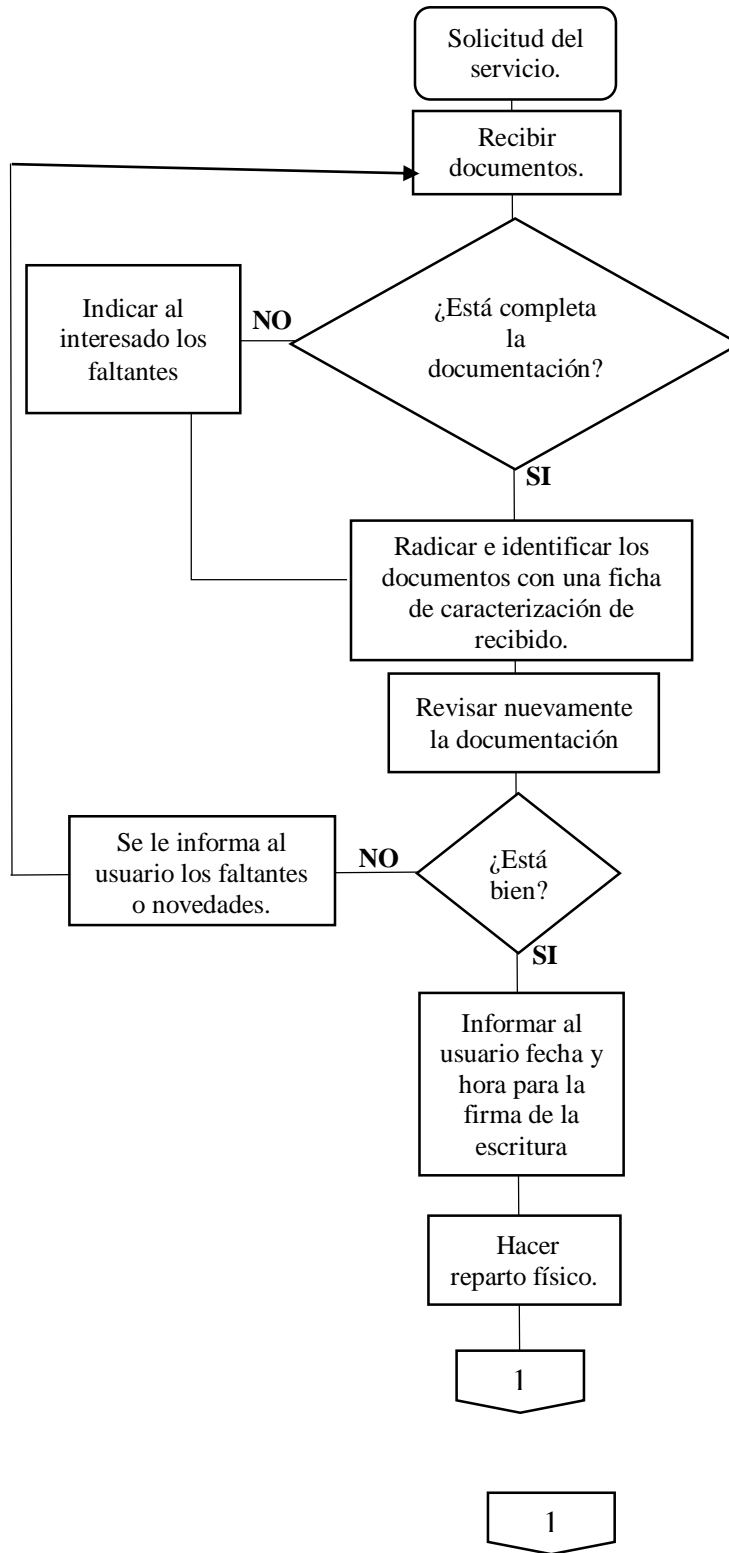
Solicitud del servicio.

Recibir documentos.

Indicar al interesado los faltantes

NO

¿Está completa la documentación?

SI

Radicar e identificar los documentos con una ficha de caracterización de recibido.

Revisar nuevamente la documentación

Se le informa al usuario los faltantes o novedades.

NO

¿Está bien?

SI

Informar al usuario fecha y hora para la firma de la escritura

Hacer reparto físico.

1

1